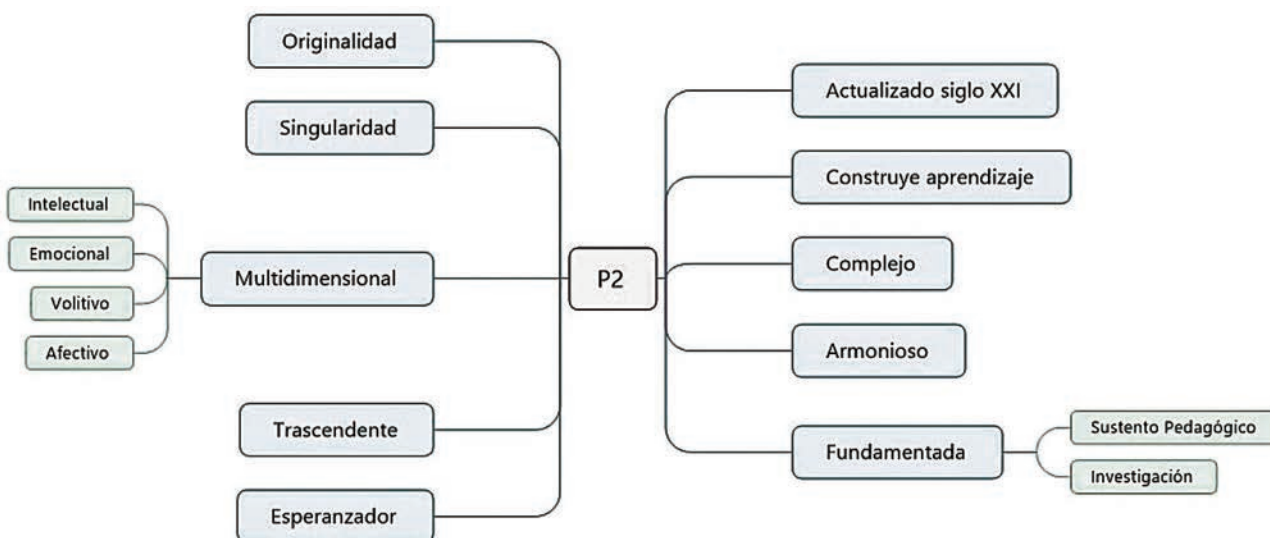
Originalidad

Singularidad

Intelectual

Emocional

Volitivo

Afectivo

Multidimensional

Trascendente

Esperanzador

P2

Actualizado siglo XXI

Construye aprendizaje

Complejo

Armonioso

Fundamentada

Sustento Pedagógico

Investigación